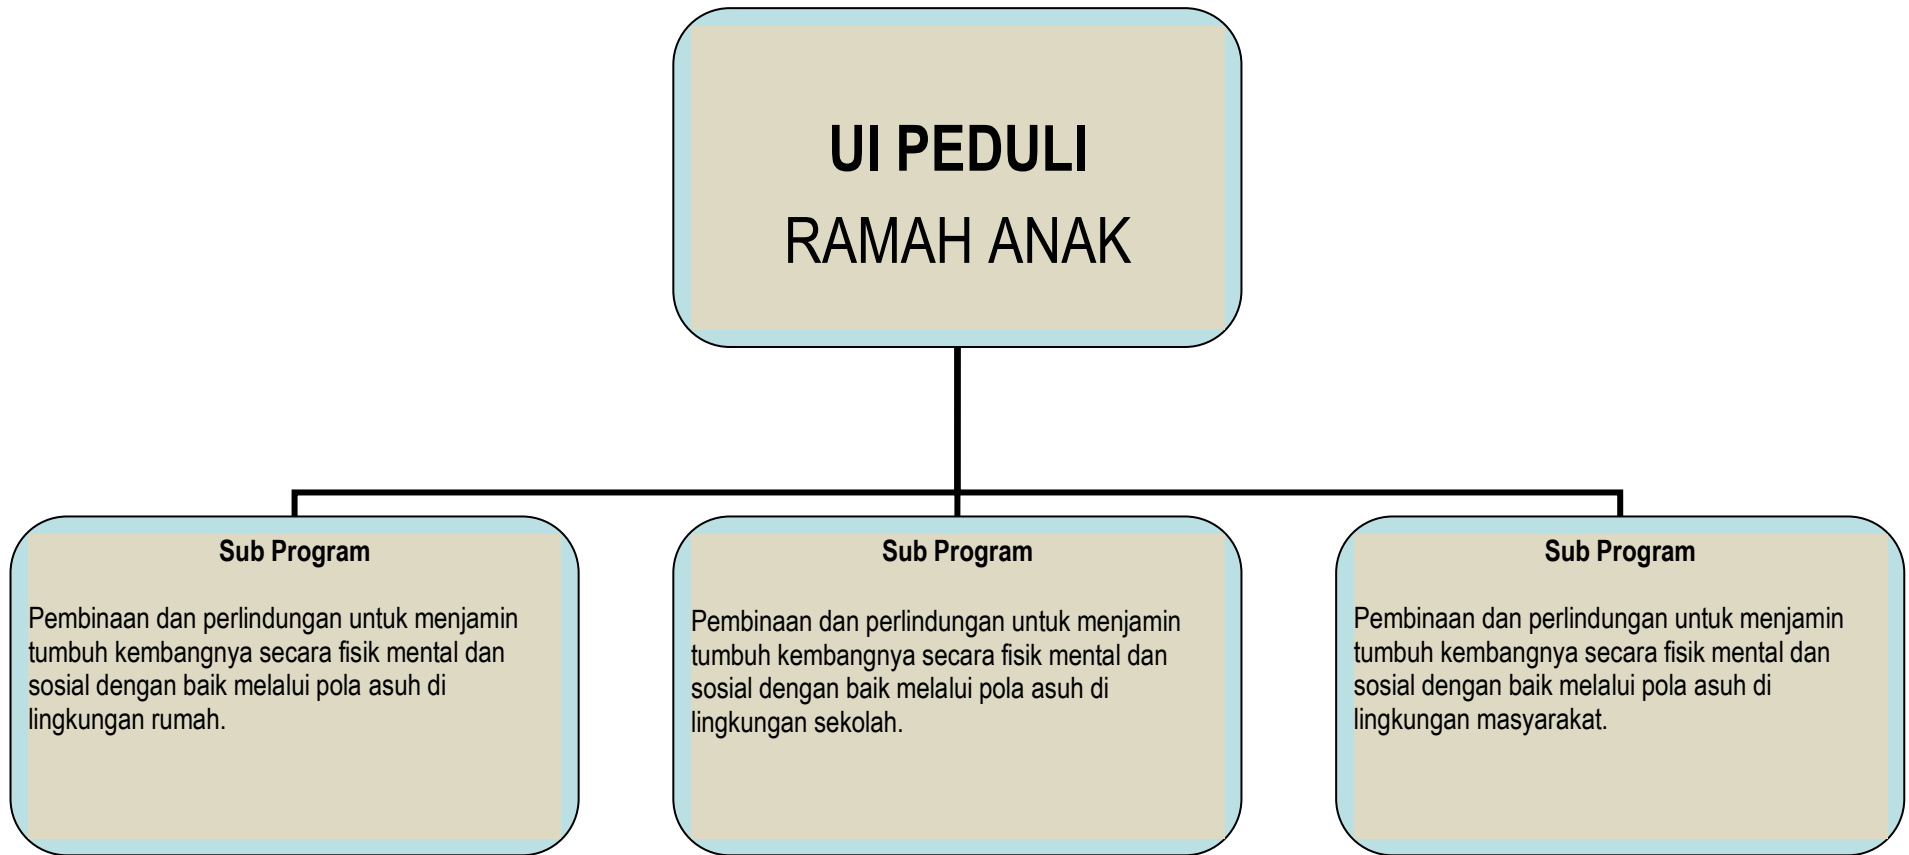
UI PEDULI
RAMAH ANAK

Sub Program

Pembinaan dan perlindungan untuk menjamin tumbuh kembangnya secara fisik mental dan sosial dengan baik melalui pola asuh di lingkungan rumah.

Sub Program

Pembinaan dan perlindungan untuk menjamin tumbuh kembangnya secara fisik mental dan sosial dengan baik melalui pola asuh di lingkungan sekolah.

Sub Program

Pembinaan dan perlindungan untuk menjamin tumbuh kembangnya secara fisik mental dan sosial dengan baik melalui pola asuh di lingkungan masyarakat.